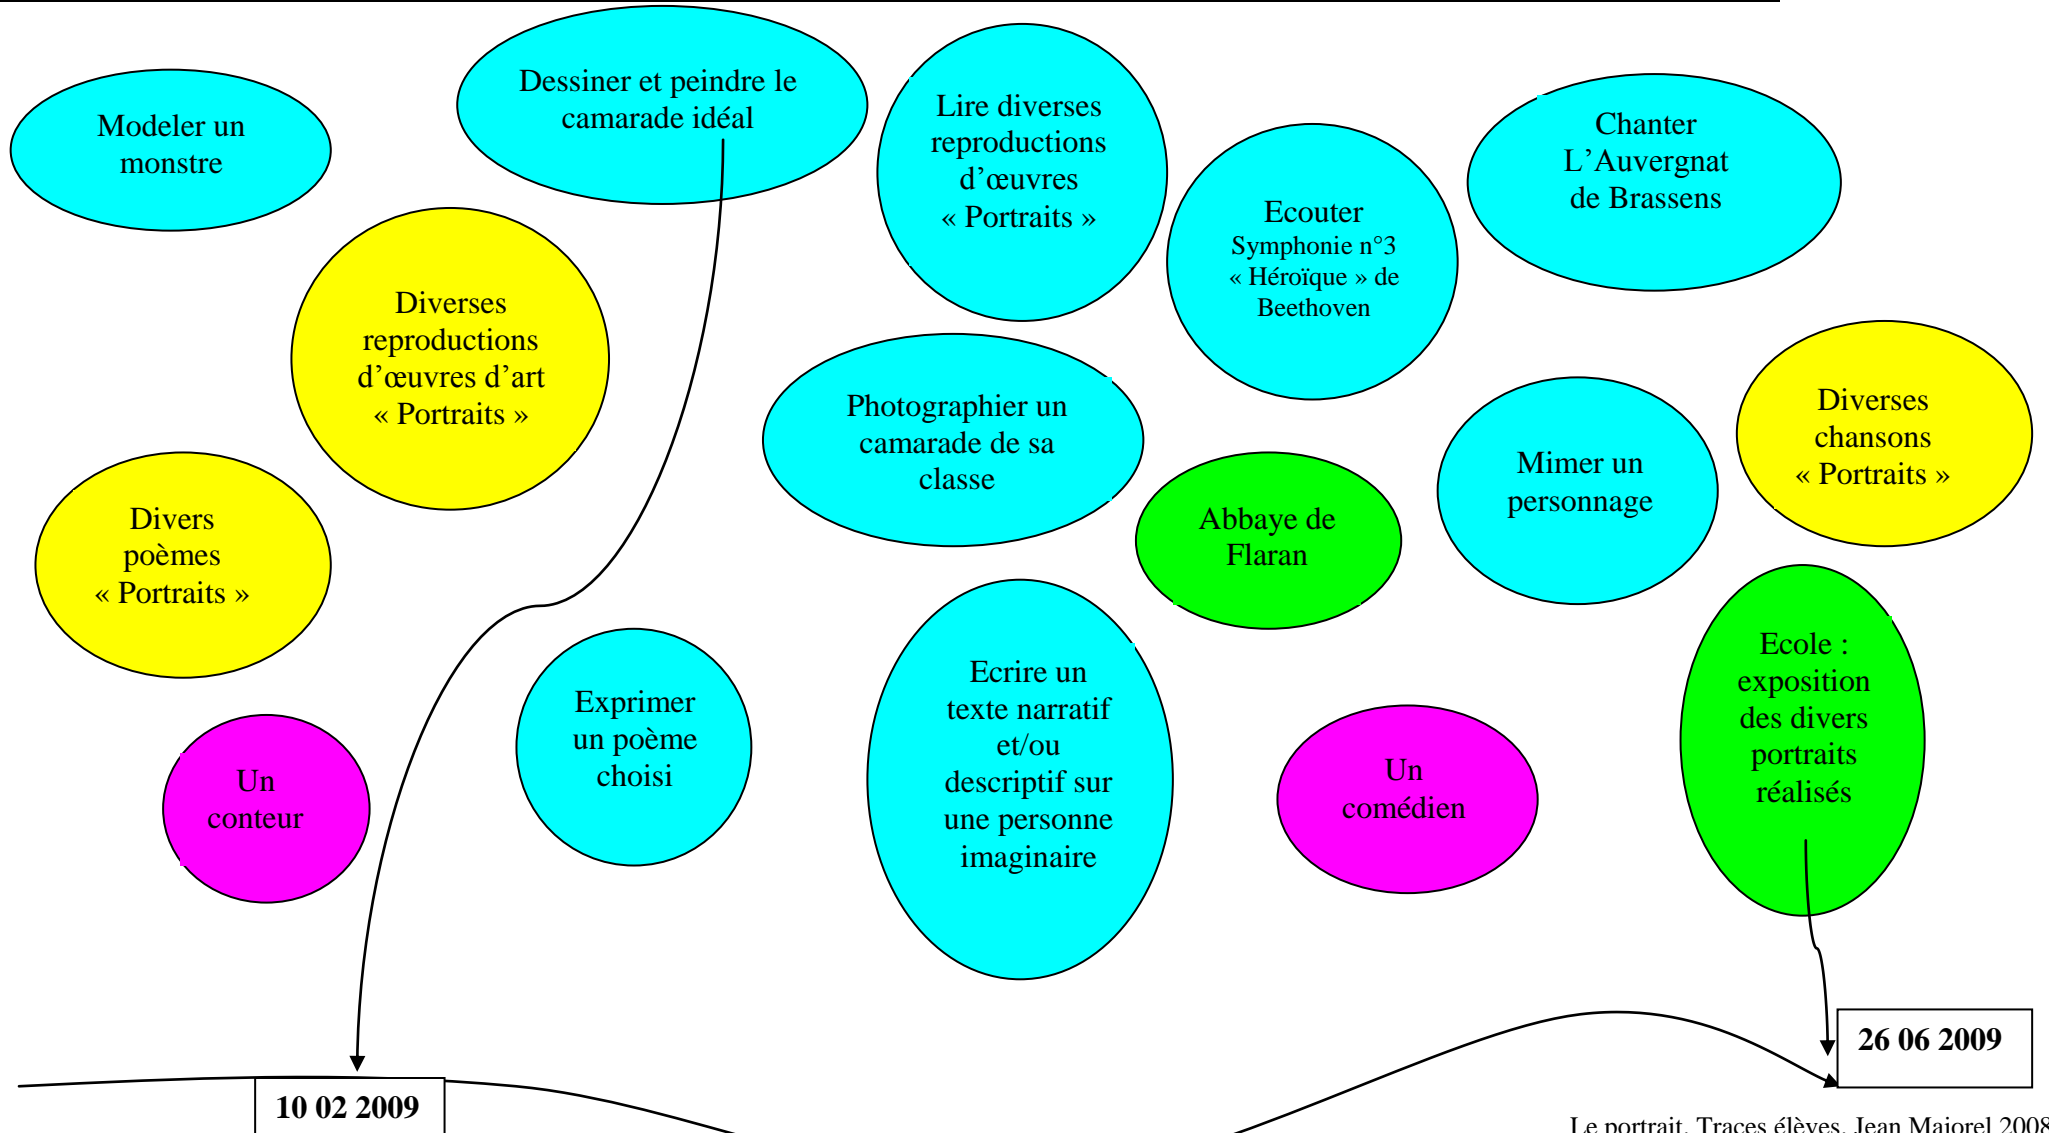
Modeler un monstre

Dessiner et peindre le camarade idéal

Lire diverses reproductions d'œuvres « Portraits »

Ecouter Symphonie n°3 « Héroïque » de Beethoven

Chanter L'Auvergnat de Brassens

Diverses reproductions d'œuvres d'art « Portraits »

Photographier un camarade de sa classe

Diverses chansons « Portraits »

Divers poèmes « Portraits »

Abbaye de Flaran

Mimer un personnage

Exprimer un poème choisi

Ecrire un texte narratif et/ou descriptif sur une personne imaginaire

Ecole : exposition des divers portraits réalisés

Un conteur

Un comédien

26 06 2009

10 02 2009

Le portrait. Traces élèves. Jean Majorel 2008